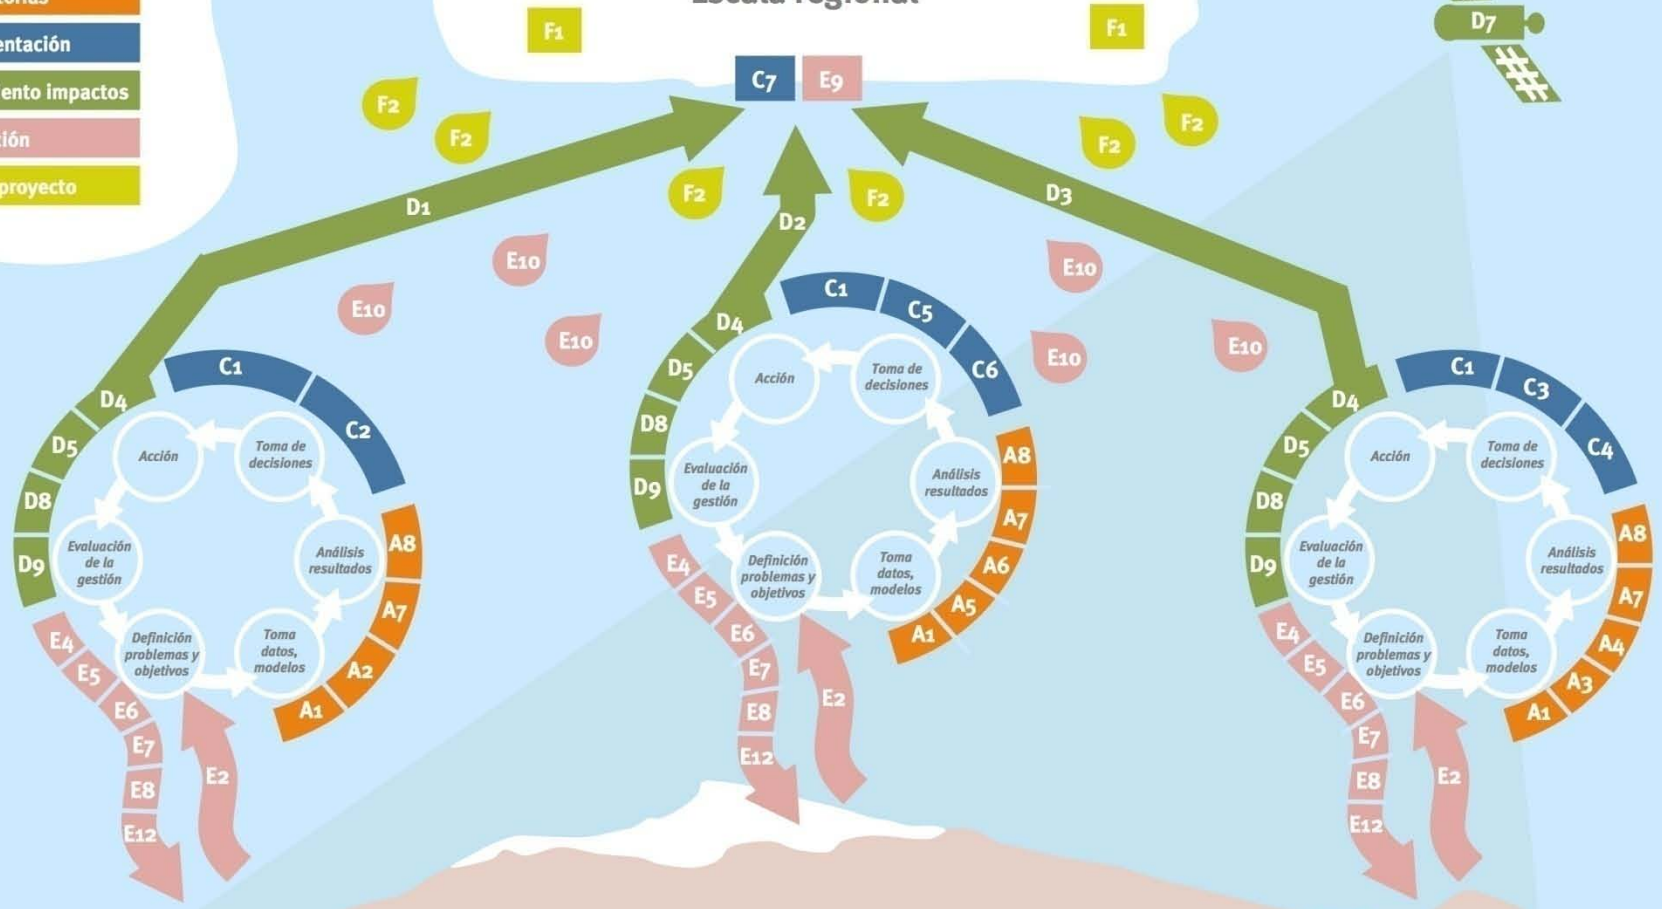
entación
ento impactos
ión
proyecto

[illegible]

F1
F1
D7
C7
E9
F2
F2
F2
F2
F2
F2
D1
D2
D3
E10
E10
E10
E10
E10
E10

C1
C2
D4
D5
D8
D9
Acción
Toma de decisiones
Evaluación de la gestión
Análisis resultados
Definición problemas y objetivos
Toma datos, modelos
A8
A7
A2
A1
E4
E5
E6
E7
E8
E12
E2

C1
C5
C6
D4
D5
D8
D9
Acción
Toma de decisiones
Evaluación de la gestión
Análisis resultados
Definición problemas y objetivos
Toma datos, modelos
A8
A7
A6
A5
A1
E4
E5
E6
E7
E8
E12
E2

C1
C3
C4
D4
D5
D8
D9
Acción
Toma de decisiones
Evaluación de la gestión
Análisis resultados
Definición problemas y objetivos
Toma datos, modelos
A8
A7
A4
A3
A1
E4
E5
E6
E7
E8
E12
E2